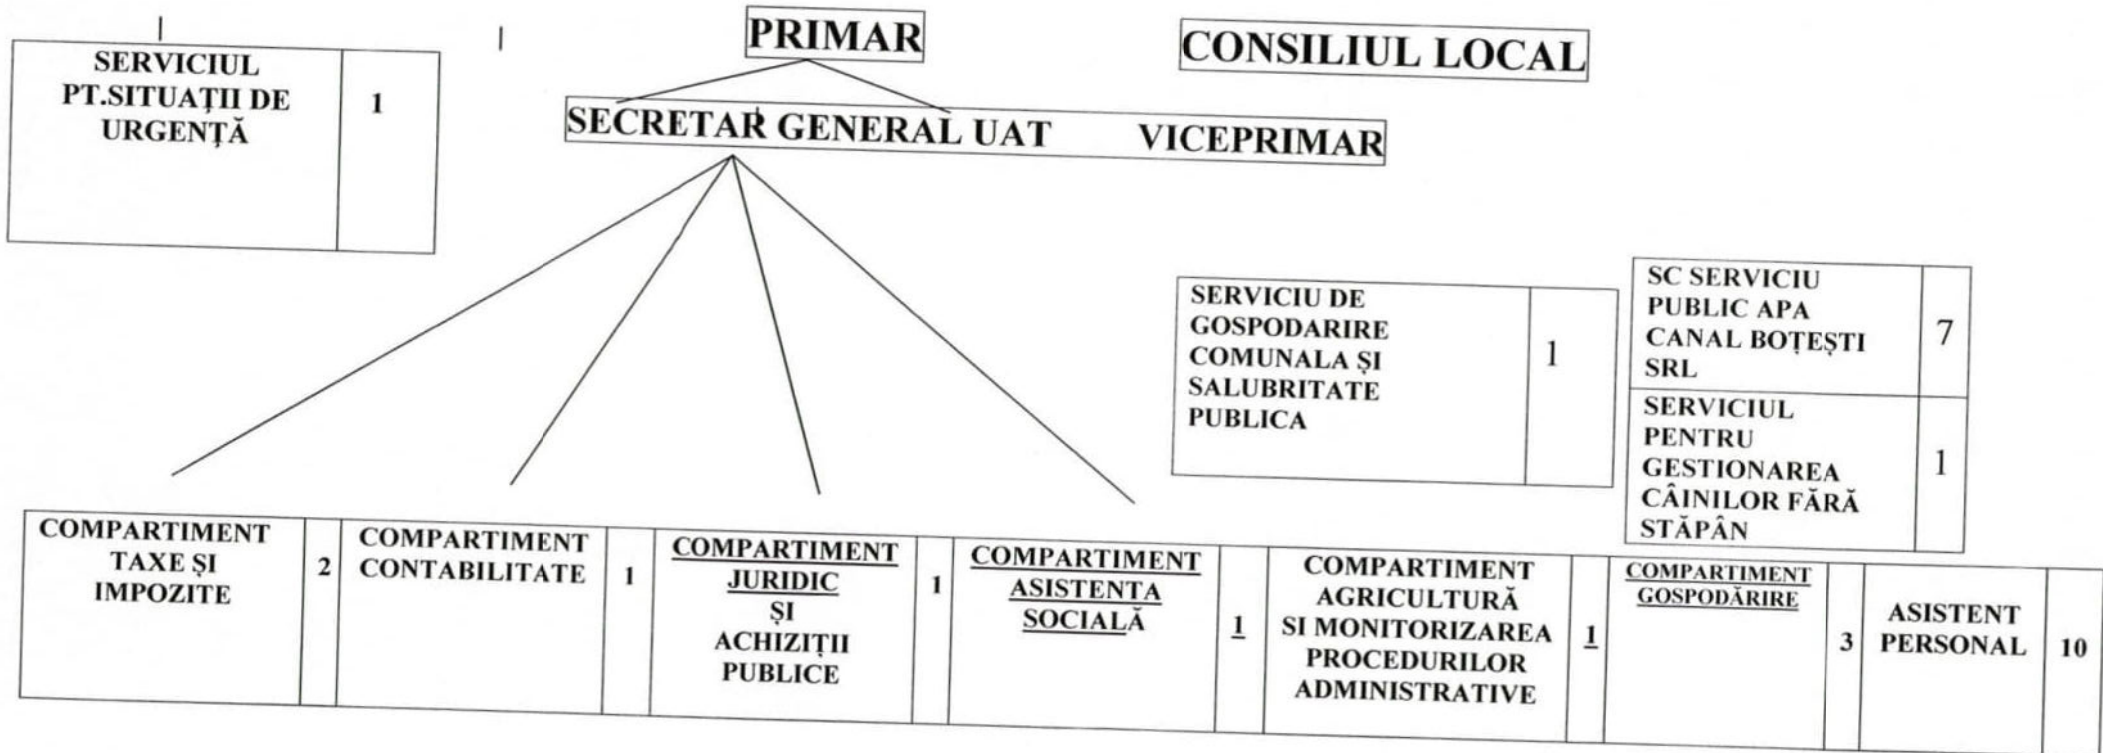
PRIMAR

CONSILIUL LOCAL

| SERVICIUL PT.SITUAȚII DE URGENȚĂ | 1 |
|---|---|

SECRETAR GENERAL UAT

VICEPRIMAR

| SERVICIU DE GOSPODARIRE COMUNALA ȘI SALUBRITATE PUBLICA | 1 |
|---|---|

| SC SERVICIU PUBLIC APA CANAL BOȚEȘTI SRL | 7 |
|---|---|
| SERVICIUL PENTRU GESTIONAREA CÂINILOR FĂRĂ STĂPÂN | 1 |

| COMPARTIMENT TAXE ȘI IMPOZITE | 2 | COMPARTIMENT CONTABILITATE | 1 | COMPARTIMENT JURIDIC ȘI ACHIZIȚII PUBLICE | 1 | COMPARTIMENT ASISTENTA SOCIALĂ | 1 | COMPARTIMENT AGRICULTURĂ SI MONITORIZAREA PROCEDURILOR ADMINISTRATIVE | 1 | COMPARTIMENT GOSPODĂRIRE | 3 | ASISTENT PERSONAL | 10 |
|---|---|---|---|---|---|---|---|---|---|---|---|---|---|